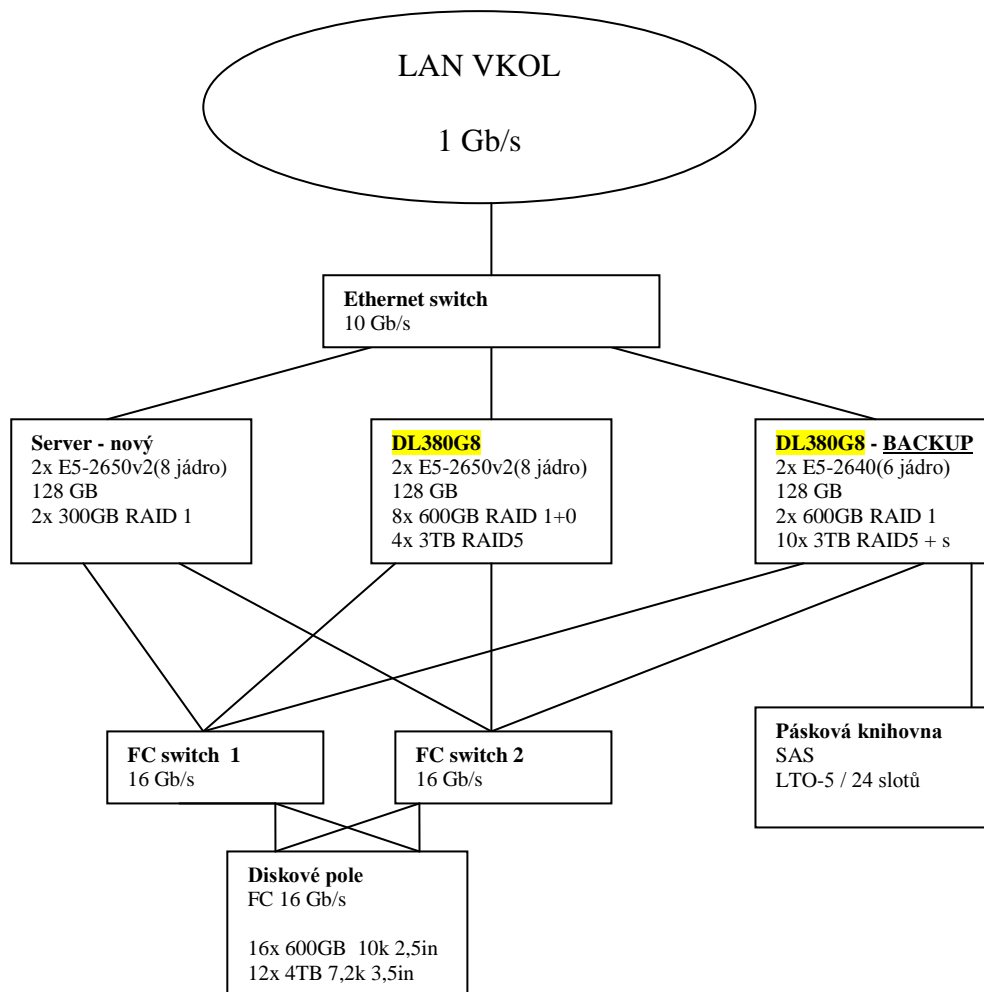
LAN VKOL

1 Gb/s

Ethernet switch
10 Gb/s

Server - nový
2x E5-2650v2(8 jádro)
128 GB
2x 300GB RAID 1

DL380G8
2x E5-2650v2(8 jádro)
128 GB
8x 600GB RAID 1+0
4x 3TB RAID5

DL380G8 - BACKUP
2x E5-2640(6 jádro)
128 GB
2x 600GB RAID 1
10x 3TB RAID5 + s

FC switch 1
16 Gb/s

FC switch 2
16 Gb/s

Pásková knihovna
SAS
LTO-5 / 24 slotů

Diskové pole
FC 16 Gb/s

16x 600GB 10k 2,5in
12x 4TB 7,2k 3,5in